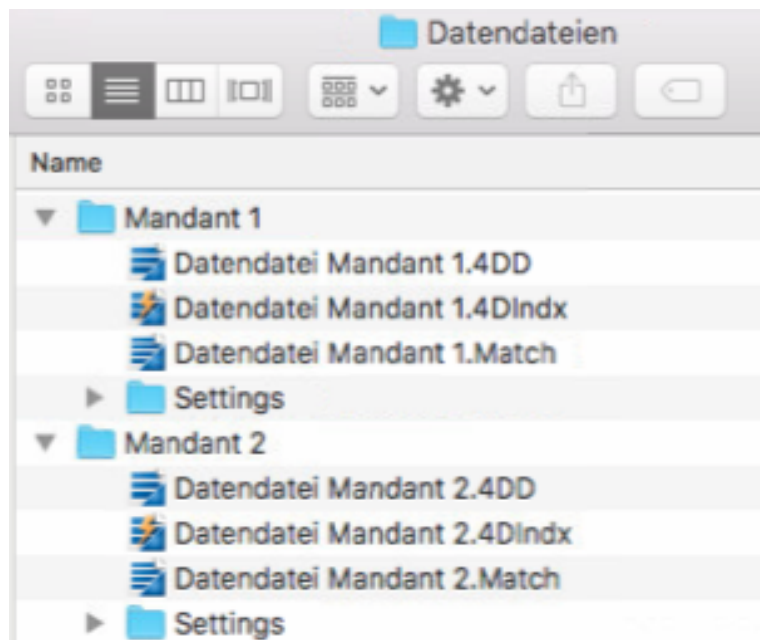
Datendateien

Name

Mandant 1

Datendatei Mandant 1.4DD

Datendatei Mandant 1.4DIndx

Datendatei Mandant 1.Match

Settings

Mandant 2

Datendatei Mandant 2.4DD

Datendatei Mandant 2.4DIndx

Datendatei Mandant 2.Match

Settings